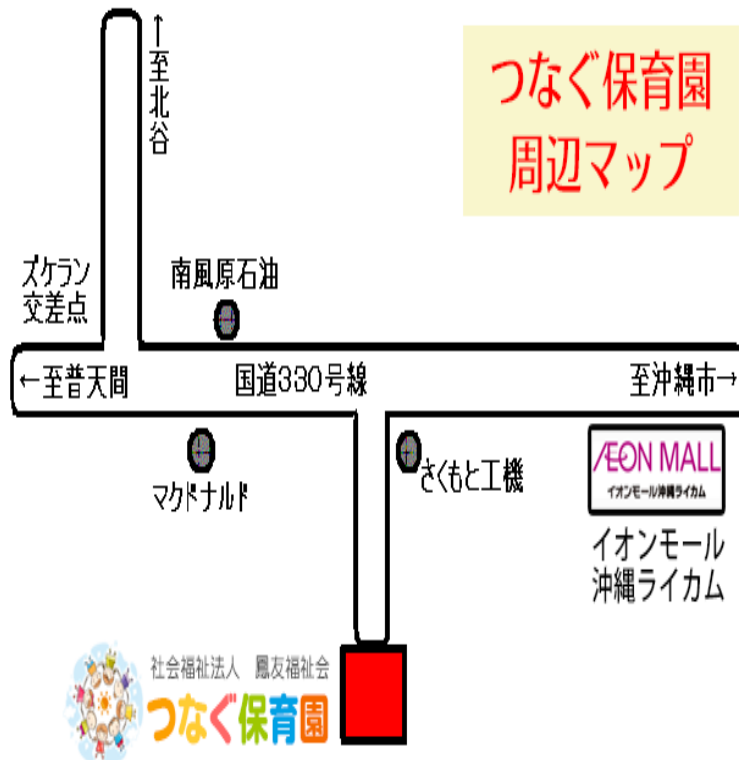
つなぐ保育園
周辺マップ

↑
至北谷

ズケラン
交差点

南風原石油

←至普天間

国道330号線

至沖縄市→

マクドナルド

さくもと工機

ÆON MALL
イオンモール沖縄ライカム

イオンモール
沖縄ライカム

社会福祉法人　鳳友福祉会
つなぐ保育園